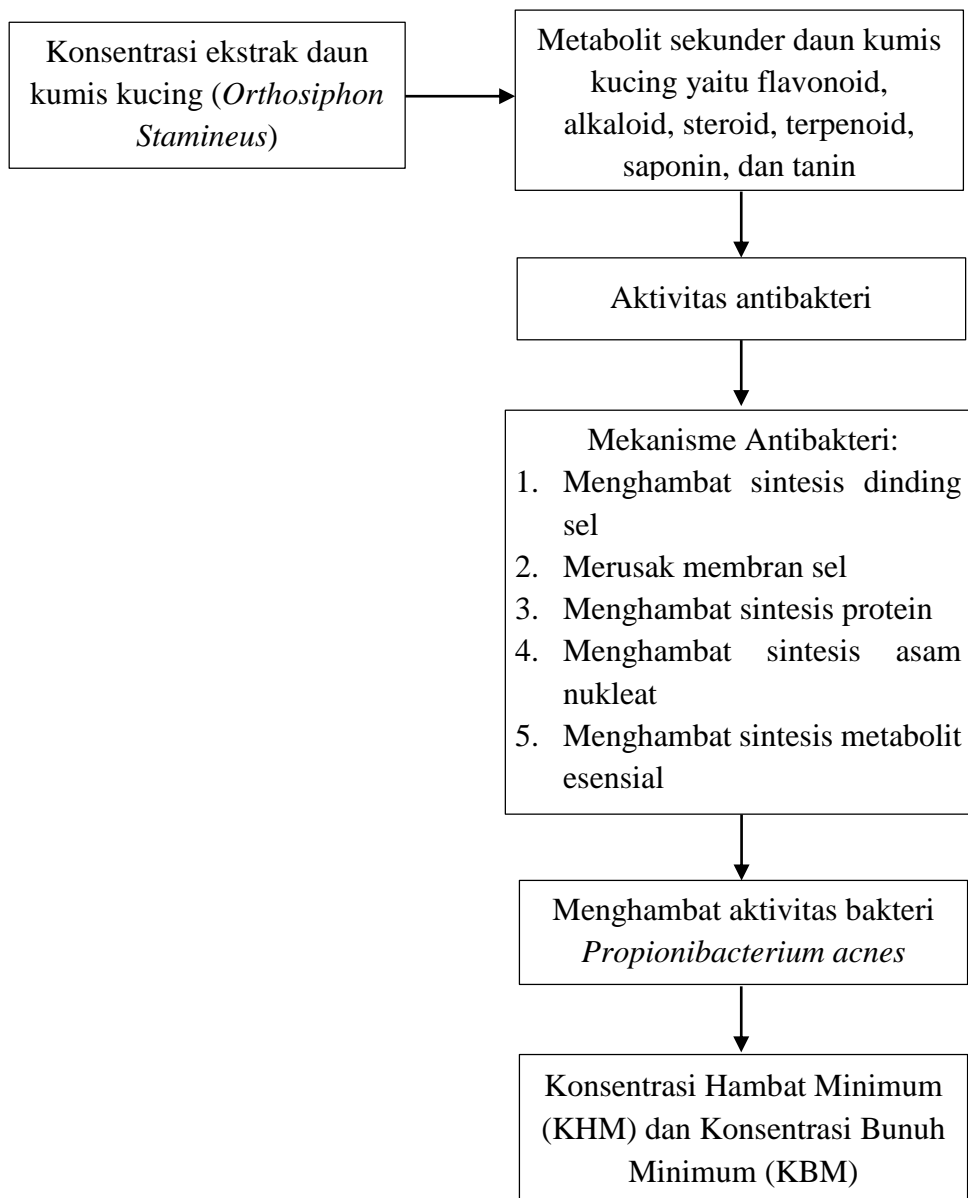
Konsentrasi ekstrak daun kumis kucing (Orthosiphon Stamineus)

Metabolit sekunder daun kumis kucing yaitu flavonoid, alkaloid, steroid, terpenoid, saponin, dan tanin

Aktivitas antibakteri

Mekanisme Antibakteri:
1. Menghambat sintesis dinding sel
2. Merusak membran sel
3. Menghambat sintesis protein
4. Menghambat sintesis asam nukleat
5. Menghambat sintesis metabolit esensial

Menghambat aktivitas bakteri Propionibacterium acnes

Konsentrasi Hambat Minimum (KHM) dan Konsentrasi Bunuh Minimum (KBM)